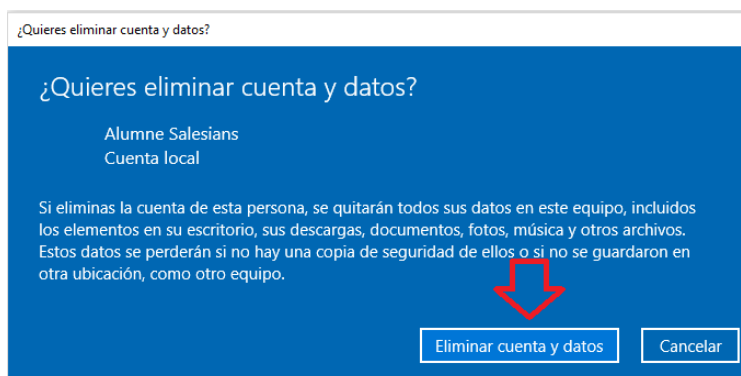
¿Quieres eliminar cuenta y datos?

¿Quieres eliminar cuenta y datos?

Alumne Salesians
Cuenta local

Si eliminas la cuenta de esta persona, se quitarán todos sus datos en este equipo, incluidos los elementos en su escritorio, sus descargas, documentos, fotos, música y otros archivos. Estos datos se perderán si no hay una copia de seguridad de ellos o si no se guardaron en otra ubicación, como otro equipo.

Eliminar cuenta y datos

Cancelar